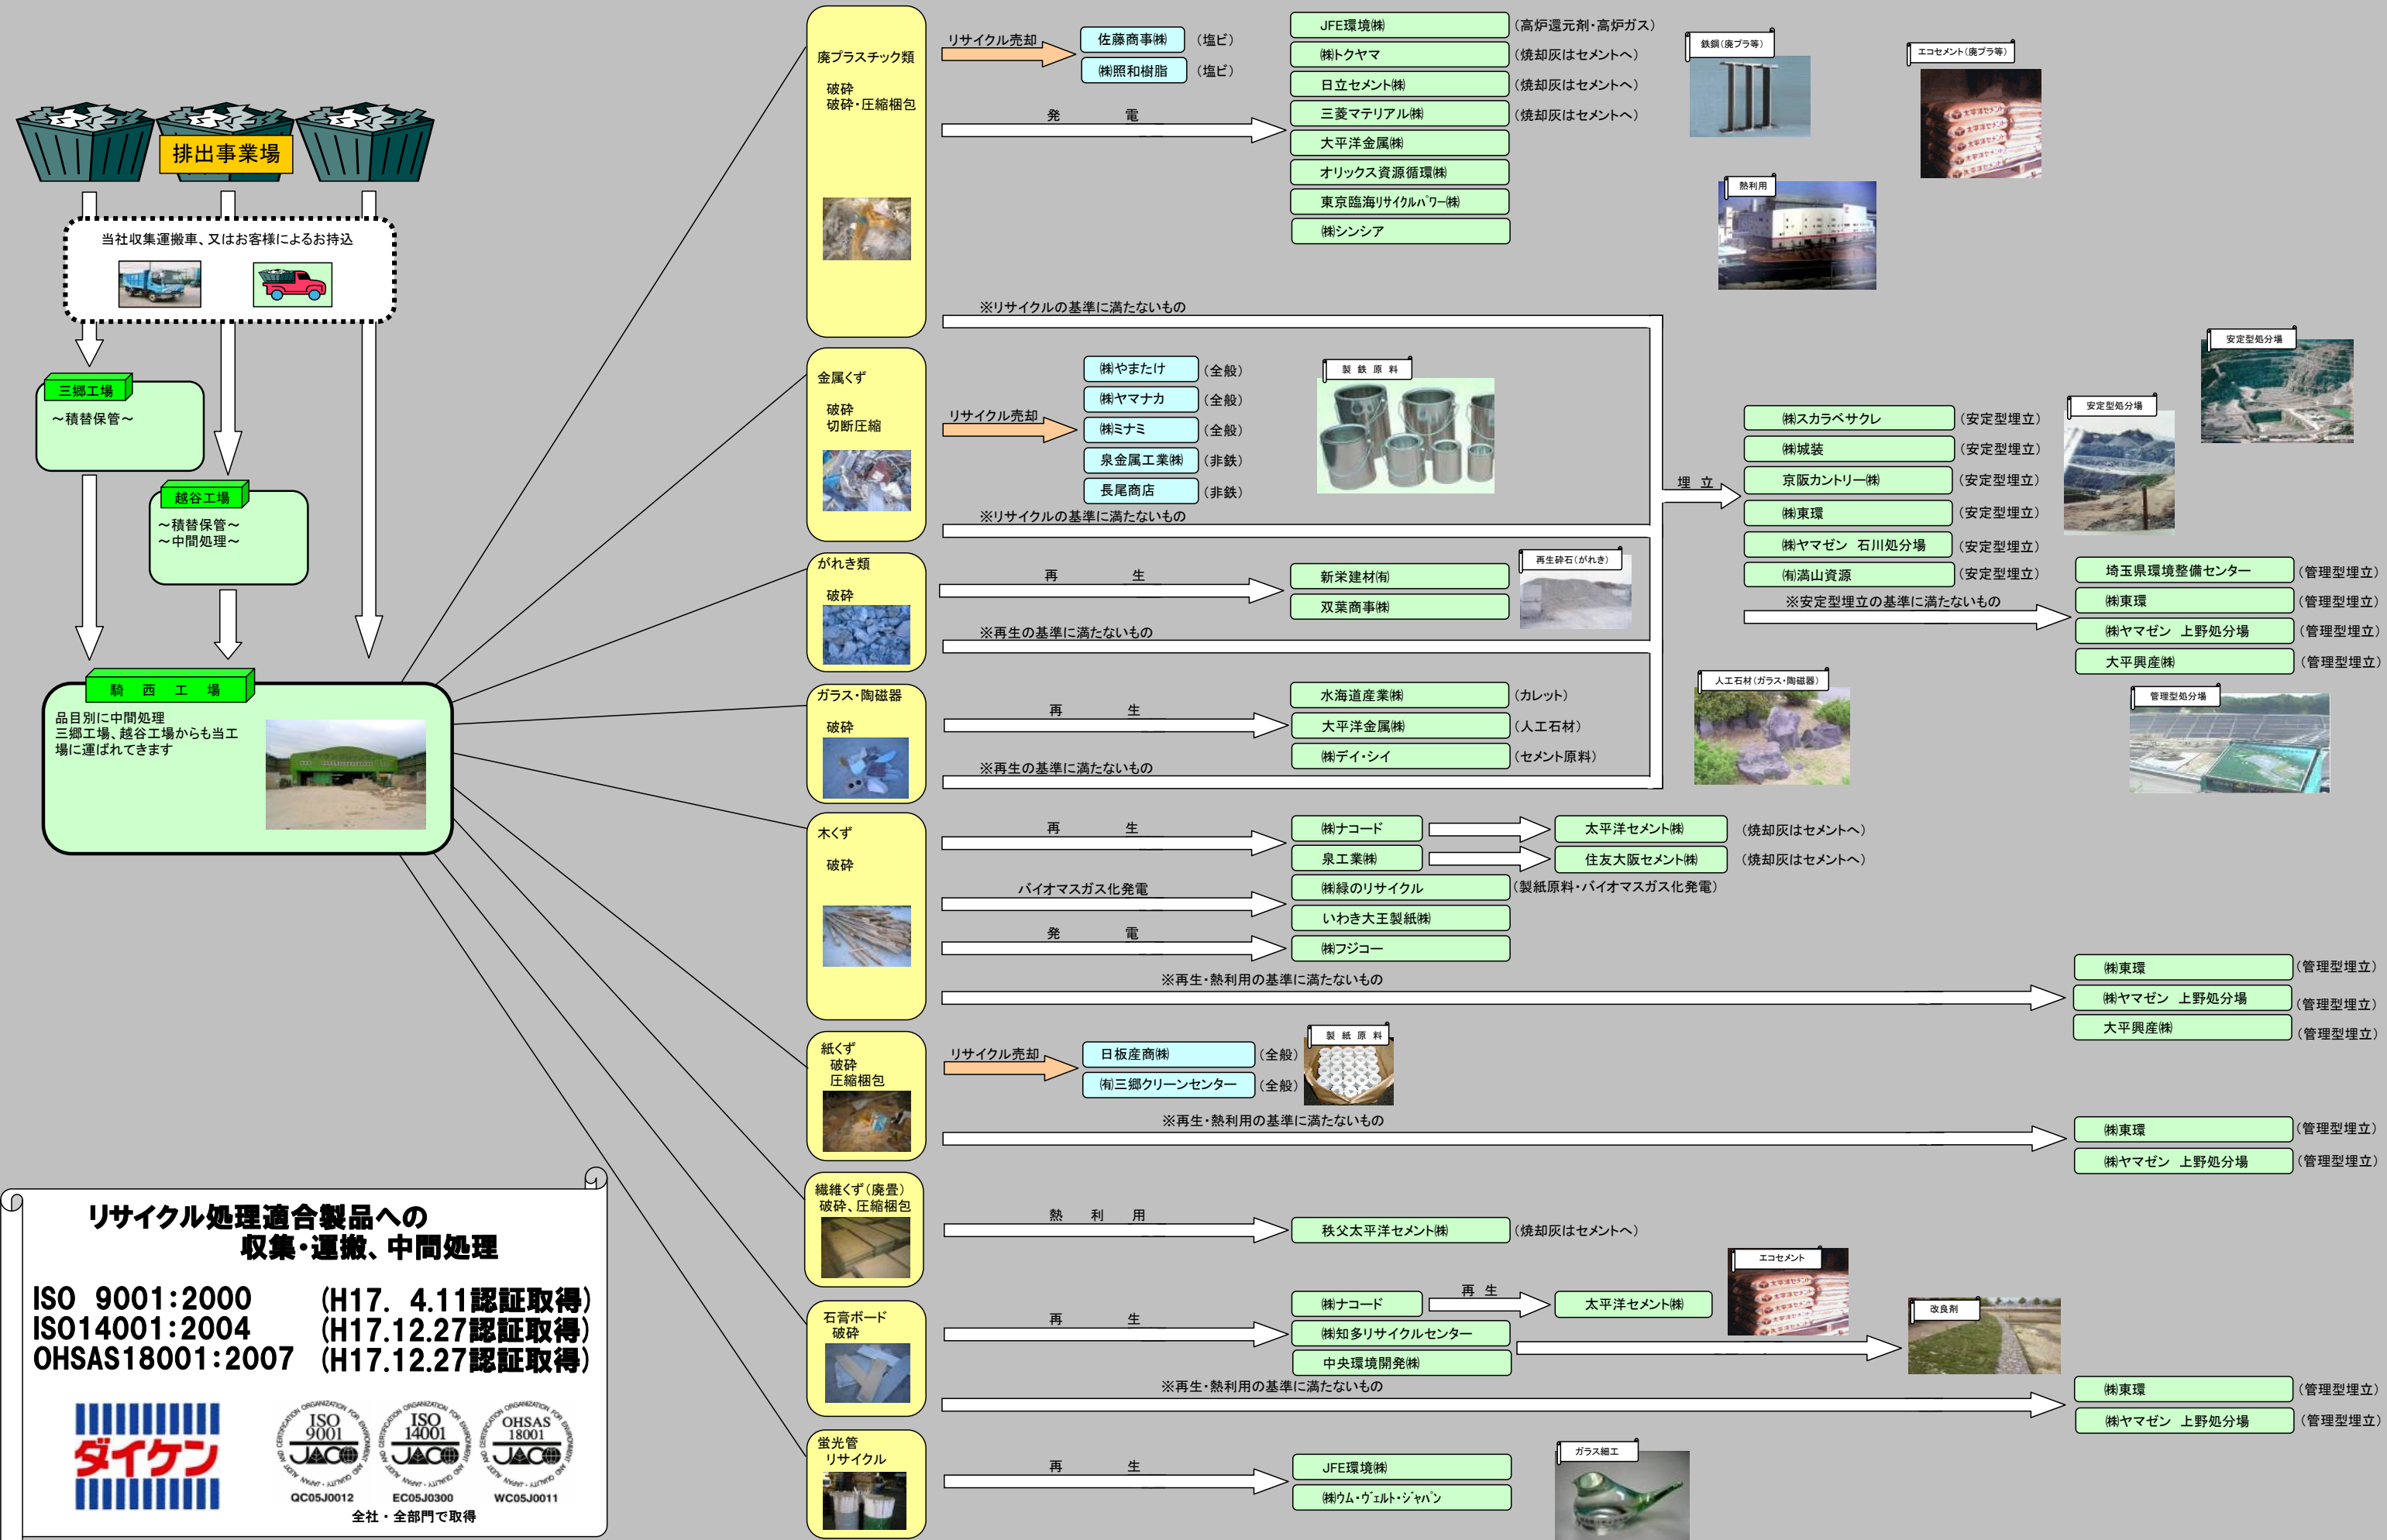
排出事業場

当社収集運搬車、又はお客様によるお持込

三郷工場
～積替保管～

越谷工場
～積替保管～
～中間処理～

騎　西　工　場
品目別に中間処理
三郷工場、越谷工場からも当工場に運ばれてきます

廃プラスチック類
破砕
破砕・圧縮梱包

リサイクル売却
佐藤商事㈱　（塩ビ）
㈱照和樹脂　（塩ビ）

発　電
JFE環境㈱　（高炉還元剤・高炉ガス）
㈱トクヤマ　（焼却灰はセメントへ）
日立セメント㈱　（焼却灰はセメントへ）
三菱マテリアル㈱　（焼却灰はセメントへ）
大平洋金属㈱
オリックス資源循環㈱
東京臨海ﾘｻｲｸﾙﾊﾟﾜｰ㈱
㈱シンシア

鉄鋼（廃プラ等）
エコセメント（廃プラ等）
熱利用

※リサイクルの基準に満たないもの

金属くず
破砕
切断圧縮

リサイクル売却
㈱やまたけ　（全般）
㈱ヤマナカ　（全般）
㈱ミナミ　（全般）
泉金属工業㈱　（非鉄）
長尾商店　（非鉄）

製　鉄　原　料

※リサイクルの基準に満たないもの

埋　立
㈱スカラベサクレ　（安定型埋立）
㈱城装　（安定型埋立）
京阪カントリー㈱　（安定型埋立）
㈱東環　（安定型埋立）
㈱ヤマゼン　石川処分場　（安定型埋立）
㈲満山資源　（安定型埋立）

安定型処分場
安定型処分場

※安定型埋立の基準に満たないもの
埼玉県環境整備センター　（管理型埋立）
㈱東環　（管理型埋立）
㈱ヤマゼン　上野分場　（管理型埋立）
大平興産㈱　（管理型埋立）

がれき類
破砕

再　生
新栄建材㈲
双葉商事㈱

再生砕石（がれき）

※再生の基準に満たないもの

ガラス・陶磁器
破砕

再　生
水海道産業㈱　（カレット）
大平洋金属㈱　（人工石材）
㈱デイ・シイ　（セメント原料）

人工石材（ガラス・陶磁器）
管理型処分場

※再生の基準に満たないもの

木くず
破砕

再　生
㈱ナコード　→　太平洋セメント㈱　（焼却灰はセメントへ）
泉工業㈱　→　住友大阪セメント㈱　（焼却灰はセメントへ）

バイオマスガス化発電
㈱緑のリサイクル　（製紙原料・バイオマスガス化発電）
いわき大王製紙㈱

発　電
㈱フジコー

※再生・熱利用の基準に満たないもの
㈱東環　（管理型埋立）
㈱ヤマゼン　上野分場　（管理型埋立）
大平興産㈱　（管理型埋立）

紙くず
破砕
圧縮梱包

リサイクル売却
日板産商㈱　（全般）
㈲三郷クリーンセンター　（全般）

製　紙　原　料

※再生・熱利用の基準に満たないもの
㈱東環　（管理型埋立）
㈱ヤマゼン　上野分場　（管理型埋立）

繊維くず（廃畳）
破砕、圧縮梱包

熱　利　用
秩父太平洋セメント㈱　（焼却灰はセメントへ）

石膏ボード
破砕

再　生
㈱ナコード　再　生　→　太平洋セメント㈱
㈱知多リサイクルセンター
中央環境開発㈱

エコセメント
改良剤

※再生・熱利用の基準に満たないもの
㈱東環　（管理型埋立）
㈱ヤマゼン　上野分場　（管理型埋立）

蛍光管
リサイクル

再　生
JFE環境㈱
㈱ウム・ｳﾞｪﾙﾄ・ｼﾞｬﾊﾟﾝ

ガラス細工

リサイクル処理適合製品への
収集・運搬、中間処理

ISO　9001:2000　(H17.　4.11認証取得)
ISO14001:2004　(H17.12.27認証取得)
OHSAS18001:2007　(H17.12.27認証取得)

ダイケン

ISO 9001 JACO
ISO 14001 JACO
OHSAS 18001 JACO
QC05J0012　EC05J0300　WC05J0011
全社・全部門で取得